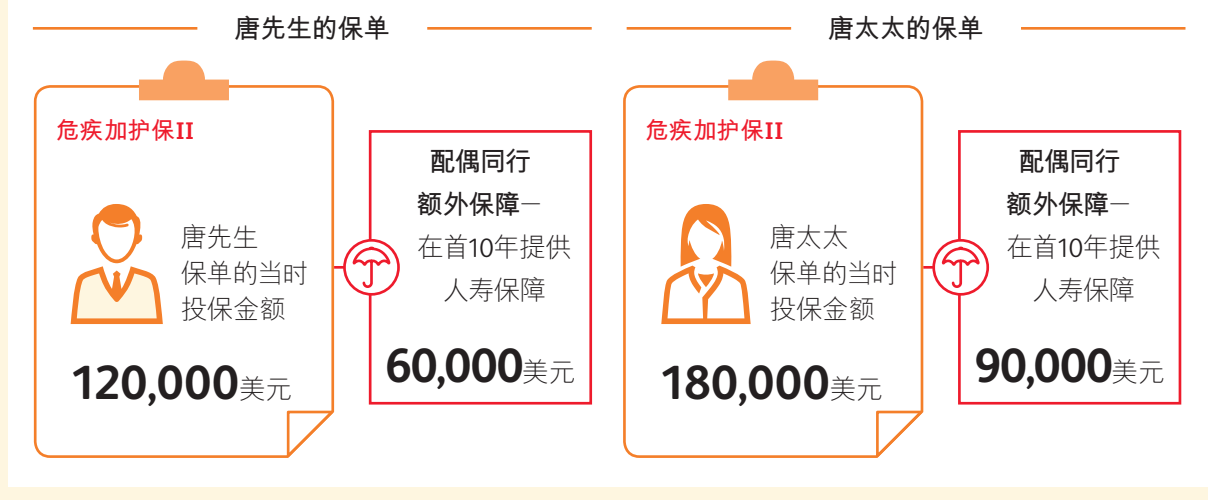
唐先生的保单

危疾加护保II

唐先生
保单的当时
投保金额

120,000美元

配偶同行
额外保障—
在首10年提供
人寿保障

60,000美元

唐太太的保单

危疾加护保II

唐太太
保单的当时
投保金额

180,000美元

配偶同行
额外保障—
在首10年提供
人寿保障

90,000美元